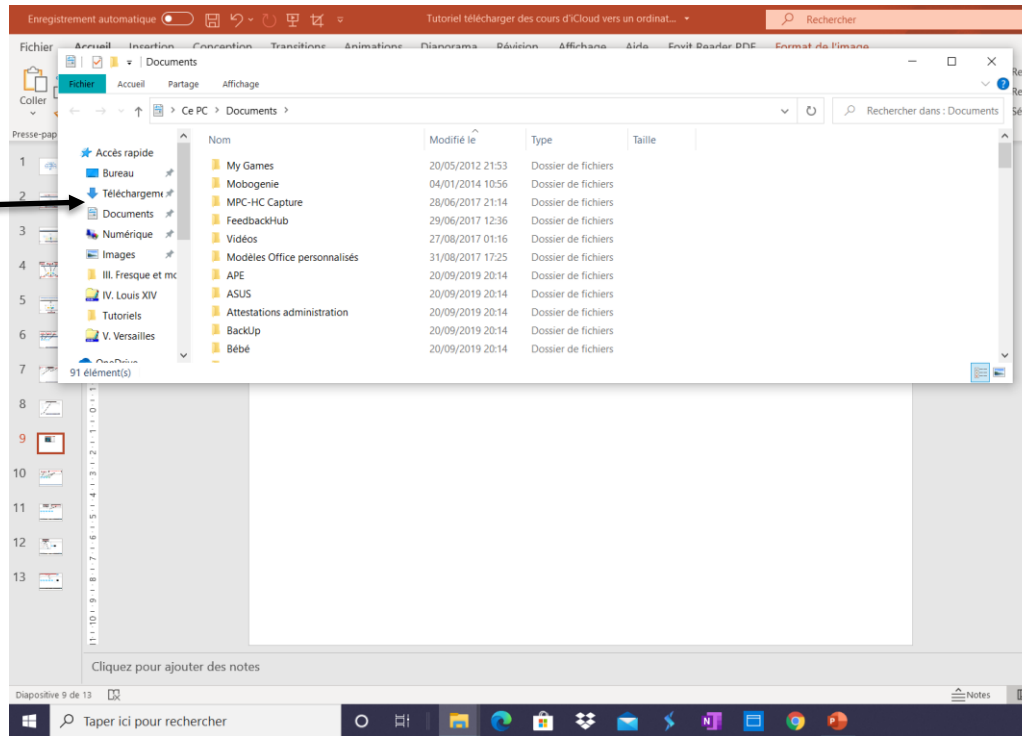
Enregistrement automatique Tutoriel télécharger des cours d'iCloud vers un ordinat... Rechercher

Fichier Accueil Insertion Conception Transitions Animations Diaporama Révision Affichage Aide Foxit Reader PDF Format de l'image

Coller

Presse-pap

Documents

Fichier Accueil Partage Affichage

Ce PC > Documents >

Rechercher dans : Documents

Accès rapide
Bureau
Téléchargeme
Documents
Numérique
Images
III. Fresque et mc
IV. Louis XIV
Tutoriels
V. Versailles
OneDrive

| Nom | Modifié le | Type | Taille |
|---|---|---|---|
| My Games | 20/05/2012 21:53 | Dossier de fichiers | |
| Mobogenie | 04/01/2014 10:56 | Dossier de fichiers | |
| MPC-HC Capture | 28/06/2017 21:14 | Dossier de fichiers | |
| FeedbackHub | 29/06/2017 12:36 | Dossier de fichiers | |
| Vidéos | 27/08/2017 01:16 | Dossier de fichiers | |
| Modèles Office personnalisés | 31/08/2017 17:25 | Dossier de fichiers | |
| APE | 20/09/2019 20:14 | Dossier de fichiers | |
| ASUS | 20/09/2019 20:14 | Dossier de fichiers | |
| Attestations administration | 20/09/2019 20:14 | Dossier de fichiers | |
| BackUp | 20/09/2019 20:14 | Dossier de fichiers | |
| Bébé | 20/09/2019 20:14 | Dossier de fichiers | |

91 élément(s)

1 2 3 4 5 6 7 8 9 10 11 12 13

Cliquez pour ajouter des notes

Diapositive 9 de 13

Notes

Taper ici pour rechercher